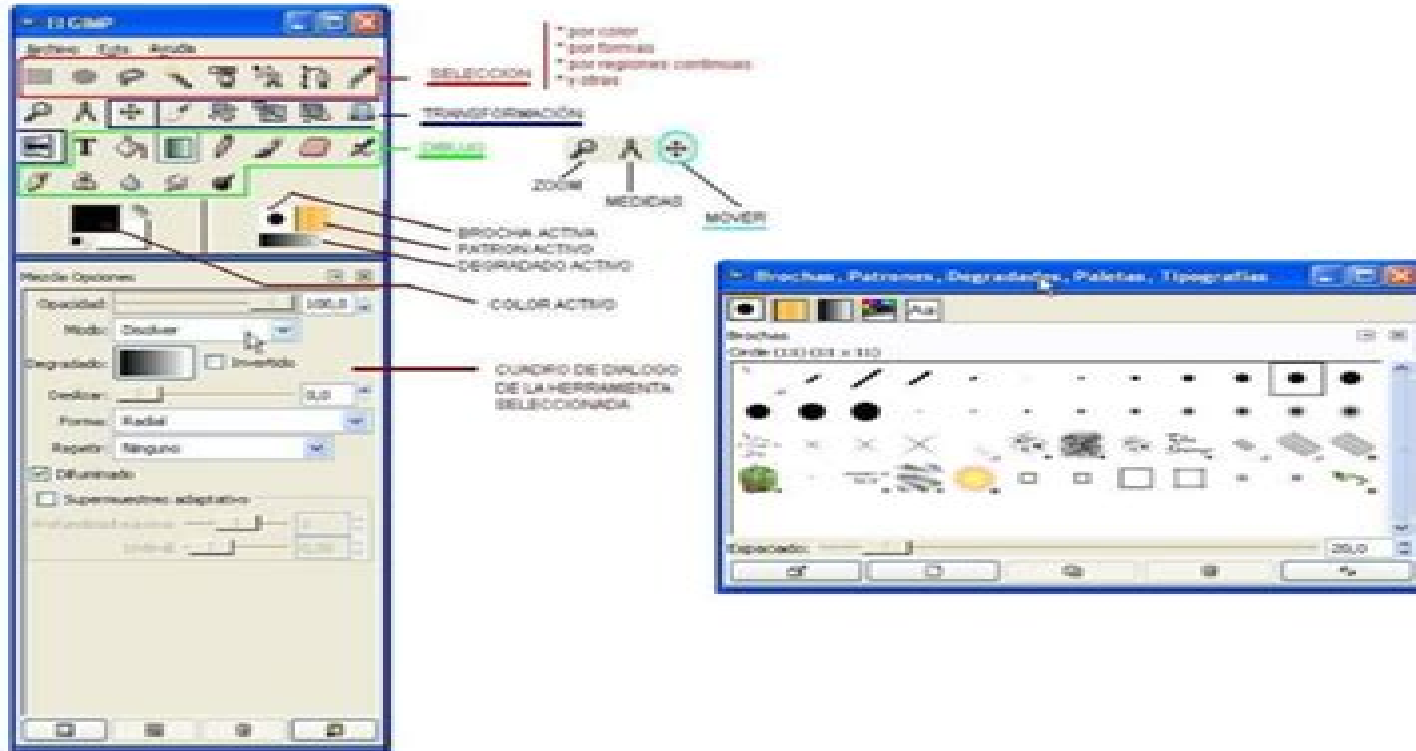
El GIMP

Archivo Exts Ayuda

SELECCION

* por color
* por formas
* por regiones continuas
* y otras

TRANSFORMACIÓN

DIBUJO

ZOOM

MEDIDAS

MOVER

BROCHA ACTIVA

PATRON ACTIVO

DEGRADADO ACTIVO

COLOR ACTIVO

Mezcla Opciones

Opacidad: 100,0

Modo: Disolver

Degradado: Invertido

Desplazar: 0,0

Forma: Radial

Repetir: Ninguno

Difuminado

Supermuestreo adaptativo

Profundidad máxima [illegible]

Umbral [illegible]

CUADRO DE DIALOGO DE LA HERRAMIENTA SELECCIONADA

Brochas, Patrones, Degradados, Paletas, Tipografías

Aa

Brochas

Circle (13) (13 × 13)

Espaciado: 20,0